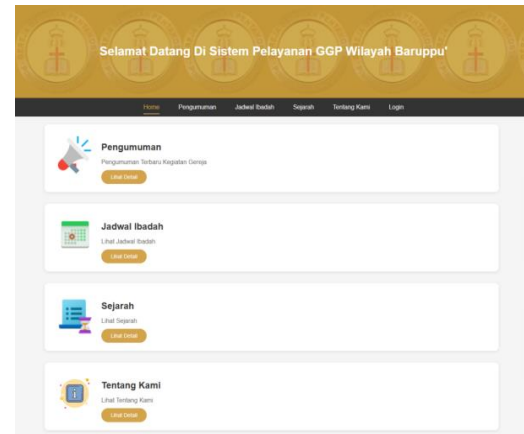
Selamat Datang Di Sistem Pelayanan GGP Wilayah Baruppu'

Home Pengumuman Jadwal Ibadah Sejarah Tentang Kami Login

Pengumuman
Pengumuman Terbaru Kegiatan Gereja
Lihat Detail

Jadwal Ibadah
Lihat Jadwal Ibadah
Lihat Detail

Sejarah
Lihat Sejarah
Lihat Detail

Tentang Kami
Lihat Tentang Kami
Lihat Detail